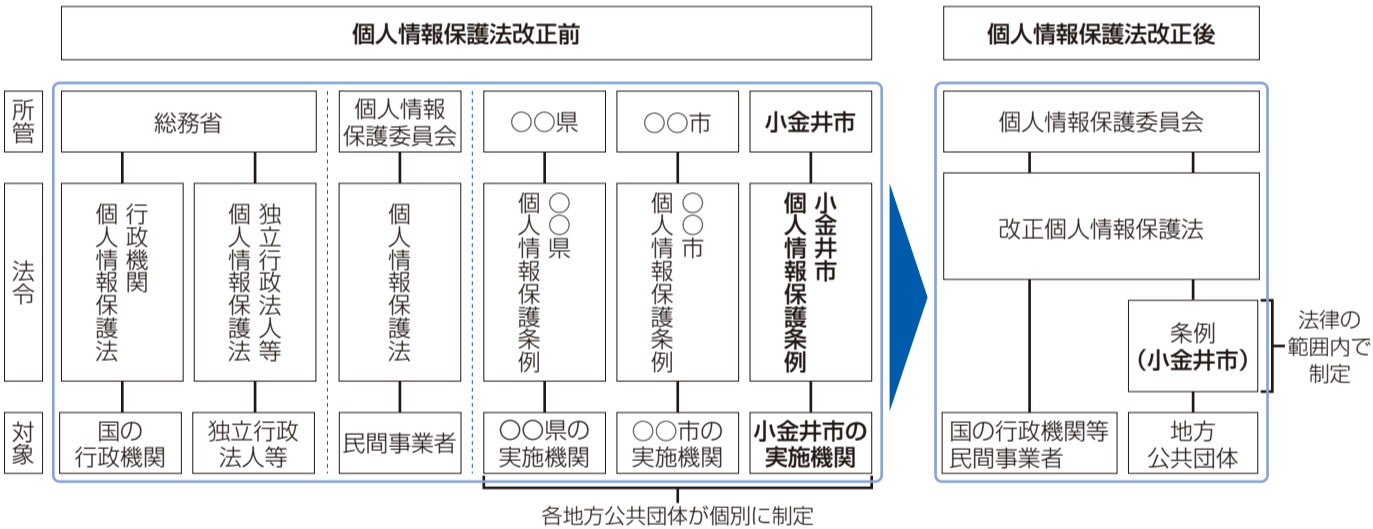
個人情報保護法改正前

個人情報保護法改正後

所管

法令

対象

総務省

行政機関個人情報保護法

独立行政法人等個人情報保護法

国の行政機関

独立行政法人等

個人情報保護委員会

個人情報保護法

民間事業者

○○県

○○県個人情報保護条例

○○県の実施機関

○○市

○○市個人情報保護条例

○○市の実施機関

小金井市

小金井市個人情報保護条例

小金井市の実施機関

各地方公共団体が個別に制定

個人情報保護委員会

改正個人情報保護法

条例（小金井市）

法律の範囲内で制定

国の行政機関等民間事業者

地方公共団体